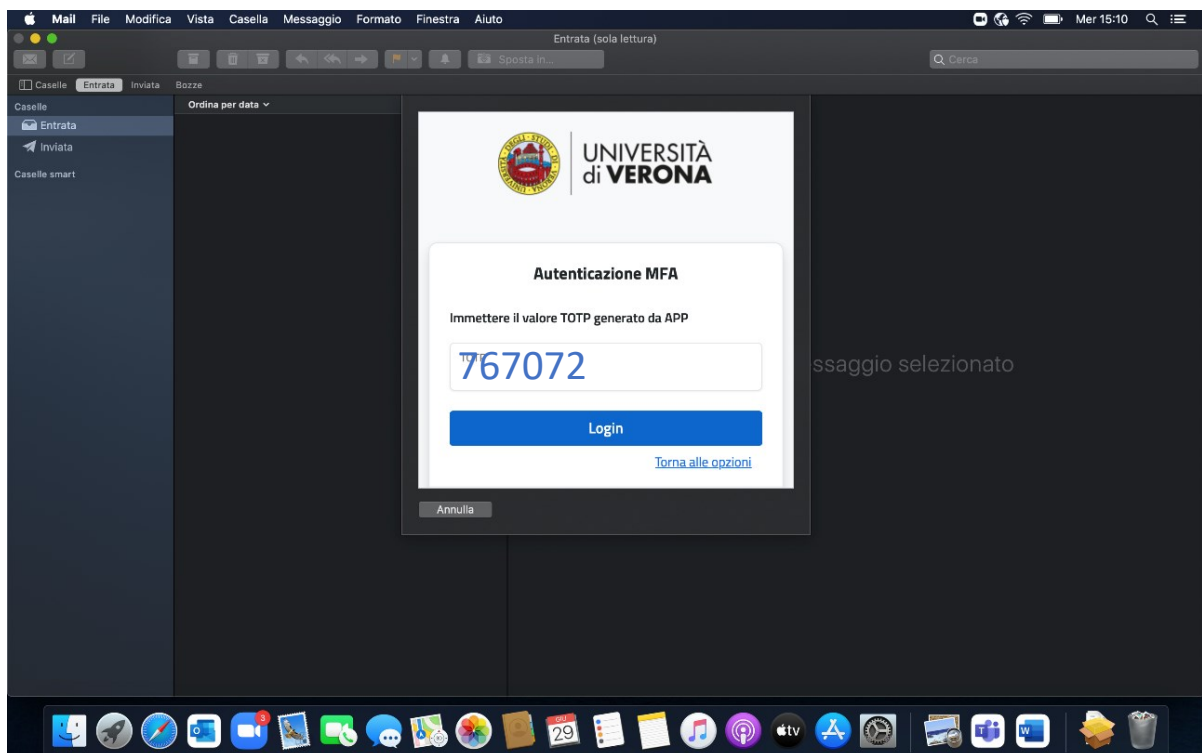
Mail File Modifica Vista Casella Messaggio Formato Finestra Aiuto

Mer 15:10

Entrata (sola lettura)

Sposta in...

Cerca

Caselle Entrata Inviata Bozze

Caselle

Entrata

Inviata

Caselle smart

Ordina per data

UNIVERSITÀ di VERONA

Autenticazione MFA

Immettere il valore TOTP generato da APP

TOTP

767072

Login

Torna alle opzioni

Annulla

ssaggio selezionato

3

29